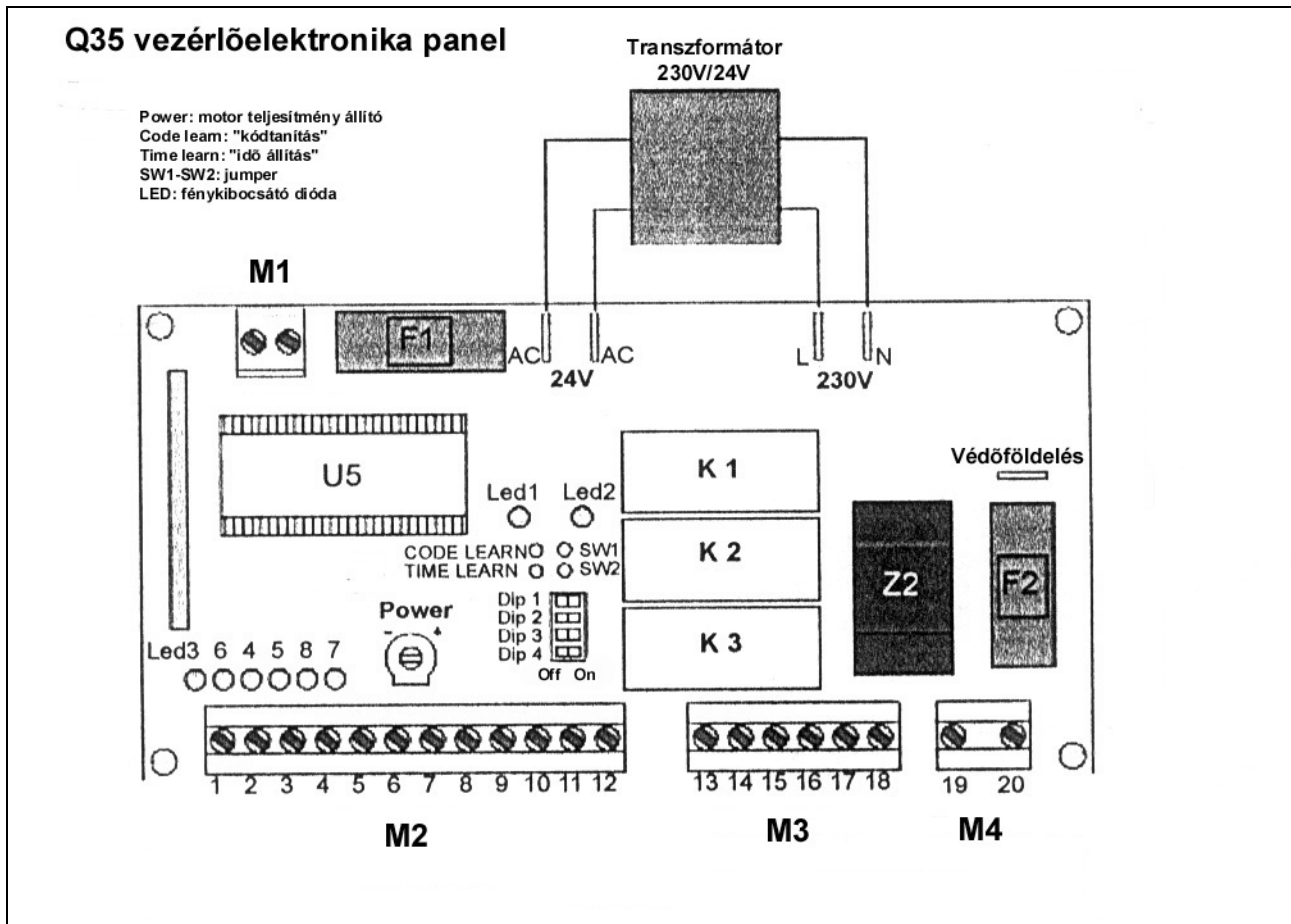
Q35 vezérlõelektronika panel

Transzformátor
230V/24V

Power: motor teljesítmény állító
Code learn: "kódtanítás"
Time learn: "idõ állítás"
SW1-SW2: jumper
LED: fénykibocsátó dióda

M1

F1

AC

AC

24V

L

N

230V

U5

Led1

Led2

K 1

Védõföldelés

CODE LEARN

SW1

TIME LEARN

SW2

K 2

Z2

F2

Power

Dip 1
Dip 2
Dip 3
Dip 4

Off On

K 3

Led3 6 4 5 8 7

1 2 3 4 5 6 7 8 9 10 11 12

13 14 15 16 17 18

19 20

M2

M3

M4